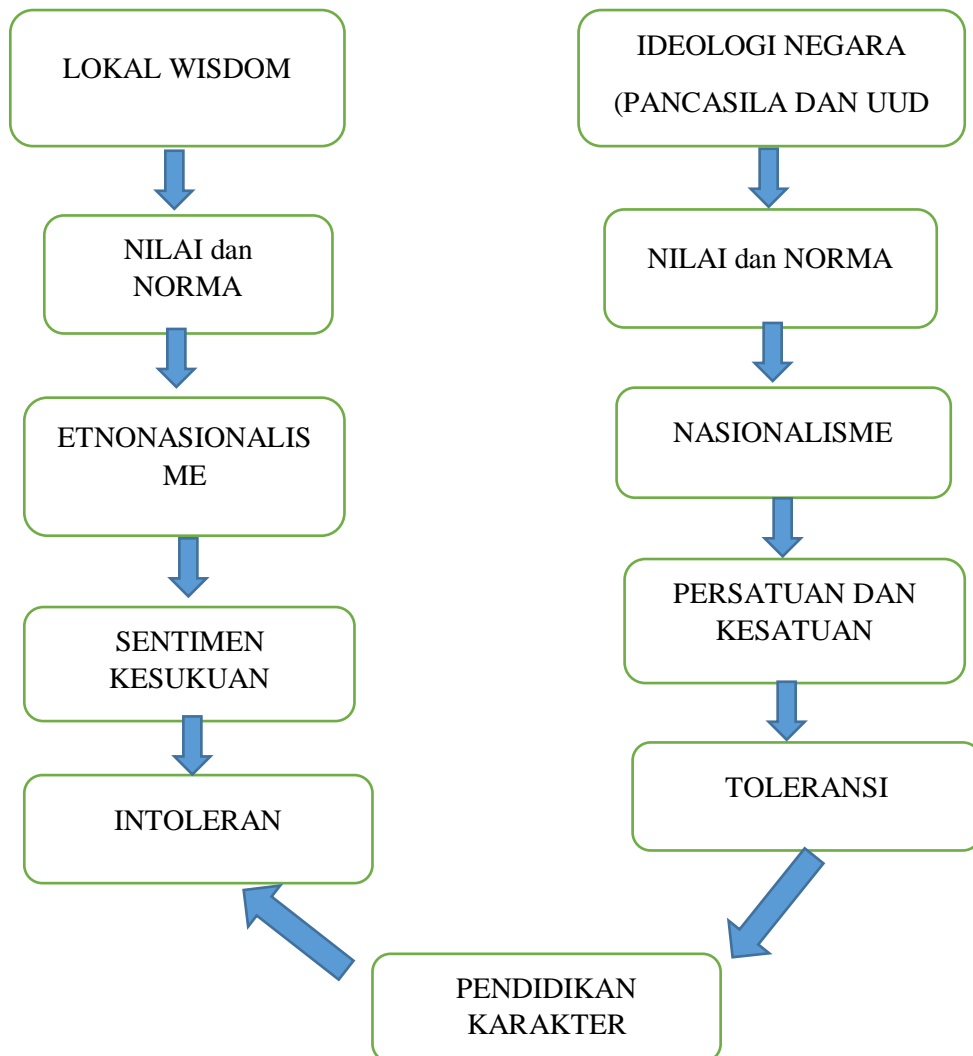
LOKAL WISDOM

NILAI dan NORMA

ETNONASIONALISME

SENTIMEN KESUKUAN

INTOLERAN

IDEOLOGI NEGARA (PANCASILA DAN UUD

NILAI dan NORMA

NASIONALISME

PERSATUAN DAN KESATUAN

TOLERANSI

PENDIDIKAN KARAKTER